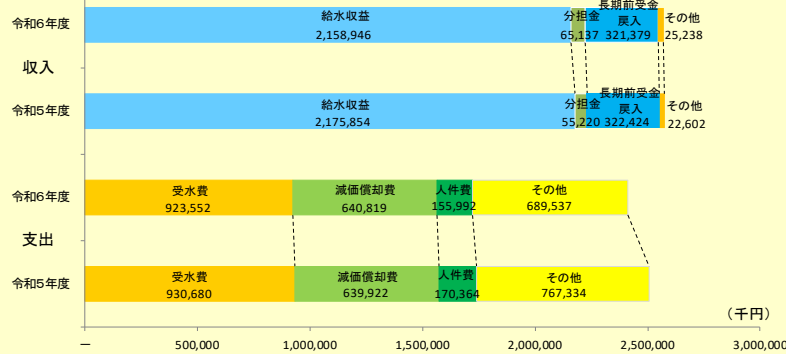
令和6年度

給水収益
2,158,946

分担金
65,137

長期前受金
戻入
321,379

その他
25,238

収入

令和5年度

給水収益
2,175,854

分担金
55,220

長期前受金
戻入
322,424

その他
22,602

令和6年度

受水費
923,552

減価償却費
640,819

人件費
155,992

その他
689,537

支出

令和5年度

受水費
930,680

減価償却費
639,922

人件費
170,364

その他
767,334

（千円）

—

500,000

1,000,000

1,500,000

2,000,000

2,500,000

3,000,000